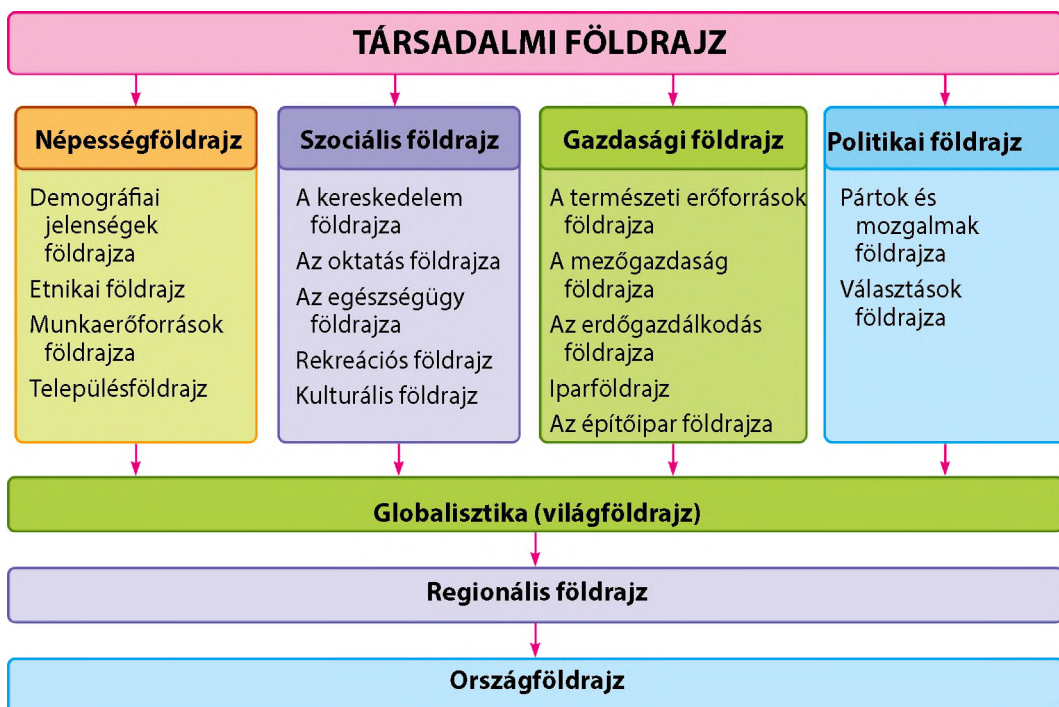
TÁRSADALMI FÖLDRAJZ

Népességföldrajz

Demográfiai jelenségek földrajza

Etnikai földrajz

Munkaerőforrások földrajza

Településföldrajz

Szociális földrajz

A kereskedelem földrajza

Az oktatás földrajza

Az egészségügy földrajza

Rekreációs földrajz

Kulturális földrajz

Gazdasági földrajz

A természeti erőforrások földrajza

A mezőgazdaság földrajza

Az erdőgazdálkodás földrajza

Iparföldrajz

Az építőipar földrajza

Politikai földrajz

Pártok és mozgalmak földrajza

Választások földrajza

Globalisztika (világföldrajz)

Regionális földrajz

Országföldrajz